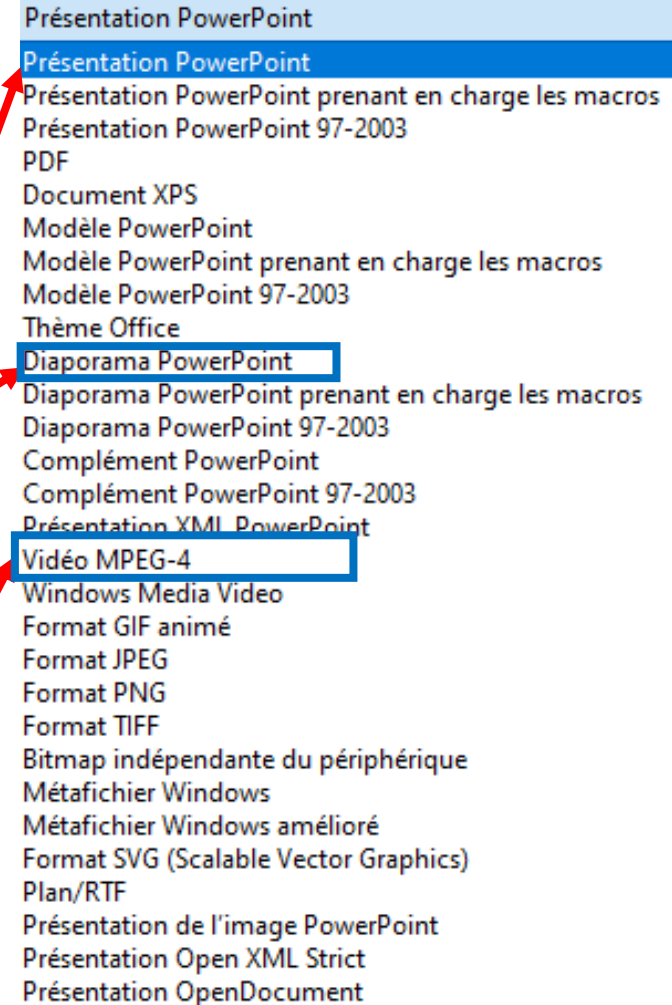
Présentation PowerPoint

Présentation PowerPoint
Présentation PowerPoint prenant en charge les macros
Présentation PowerPoint 97-2003
PDF
Document XPS
Modèle PowerPoint
Modèle PowerPoint prenant en charge les macros
Modèle PowerPoint 97-2003
Thème Office
Diaporama PowerPoint
Diaporama PowerPoint prenant en charge les macros
Diaporama PowerPoint 97-2003
Complément PowerPoint
Complément PowerPoint 97-2003
Présentation XML PowerPoint
Vidéo MPEG-4
Windows Media Video
Format GIF animé
Format JPEG
Format PNG
Format TIFF
Bitmap indépendante du périphérique
Métafichier Windows
Métafichier Windows amélioré
Format SVG (Scalable Vector Graphics)
Plan/RTF
Présentation de l'image PowerPoint
Présentation Open XML Strict
Présentation OpenDocument